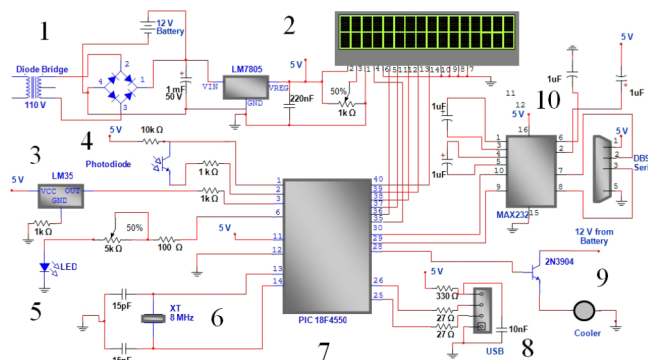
1
12 V
Battery
Diode Bridge
4
2
3
1
110 V
1 mF
50 V
VIN
LM7805
VREG
GND
220nF
2
5 V
12 3 1 4 5 6 11 12 13 14 15 16 10 9 8 7
50%
1kΩ
5 V
1uF
5 V
1uF
11
12
10
5 V
16
4
5 V
10kΩ
Photodiode
1kΩ
1kΩ
1uF
1
3
4
5
11
10
6
2
7
8
9
15
DB9
Seri
1uF
MAX232
3
5 V
LM35
VCC
OUT
GND
1kΩ
2
3
6
40
39
38
37
36
30
29
28
12 V from
Battery
50%
5kΩ
100 Ω
5 V
11
12
LED
2N3904
5 V
14
26
25
9
15pF
XT
8 MHz
330 Ω
27 Ω
27 Ω
10nF
Cooler
5
6
PIC 18F4550
7
USB
8
15pF